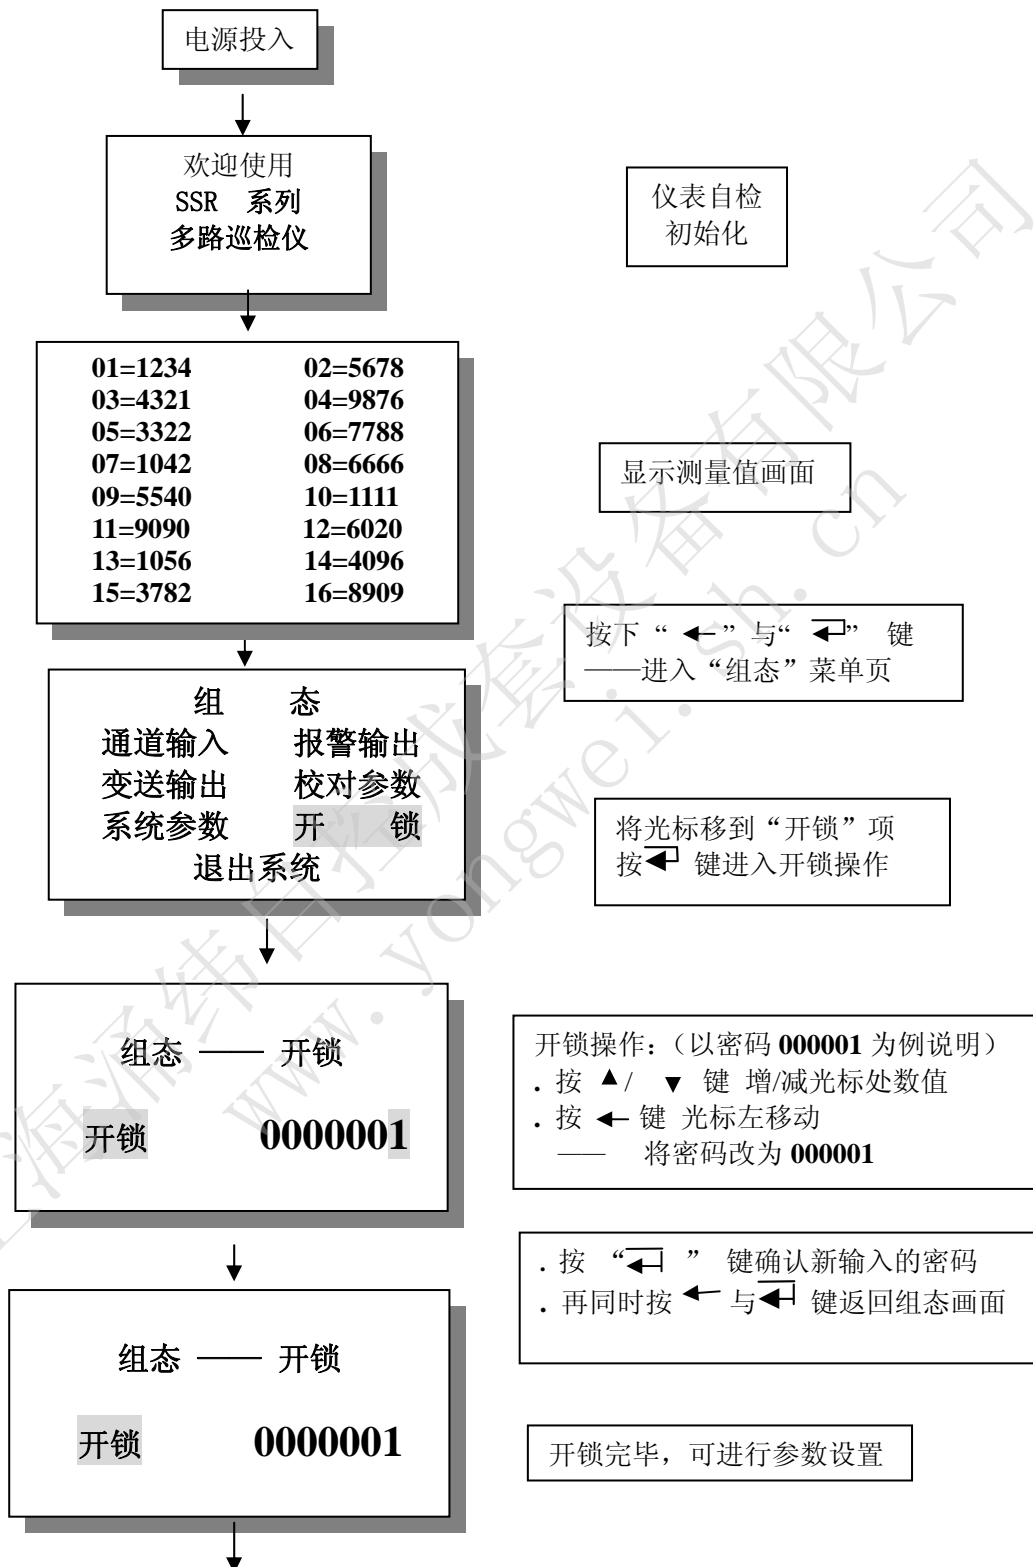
电源投入

欢迎使用
SSR 系列
多路巡检仪

仪表自检
初始化

| 01=1234 | 02=5678 |
|---|---|
| 03=4321 | 04=9876 |
| 05=3322 | 06=7788 |
| 07=1042 | 08=6666 |
| 09=5540 | 10=1111 |
| 11=9090 | 12=6020 |
| 13=1056 | 14=4096 |
| 15=3782 | 16=8909 |

显示测量值画面

按下“ ←”与“ ↵” 键
——进入“组态”菜单页

组 态
通道输入 报警输出
变送输出 校对参数
系统参数 开 锁
退出系统

将光标移到“开锁”项
按↵ 键进入开锁操作

组态 —— 开锁
开锁 0000001

开锁操作：（以密码 000001 为例说明）
. 按 ▲/ ▼ 键 增/减光标处数值
. 按 ← 键 光标左移动
—— 将密码改为 000001

. 按 “↵ ” 键确认新输入的密码
. 再同时按 ← 与↵ 键返回组态画面

组态 —— 开锁
开锁 0000001

开锁完毕，可进行参数设置

www.yongwei.sh.cn